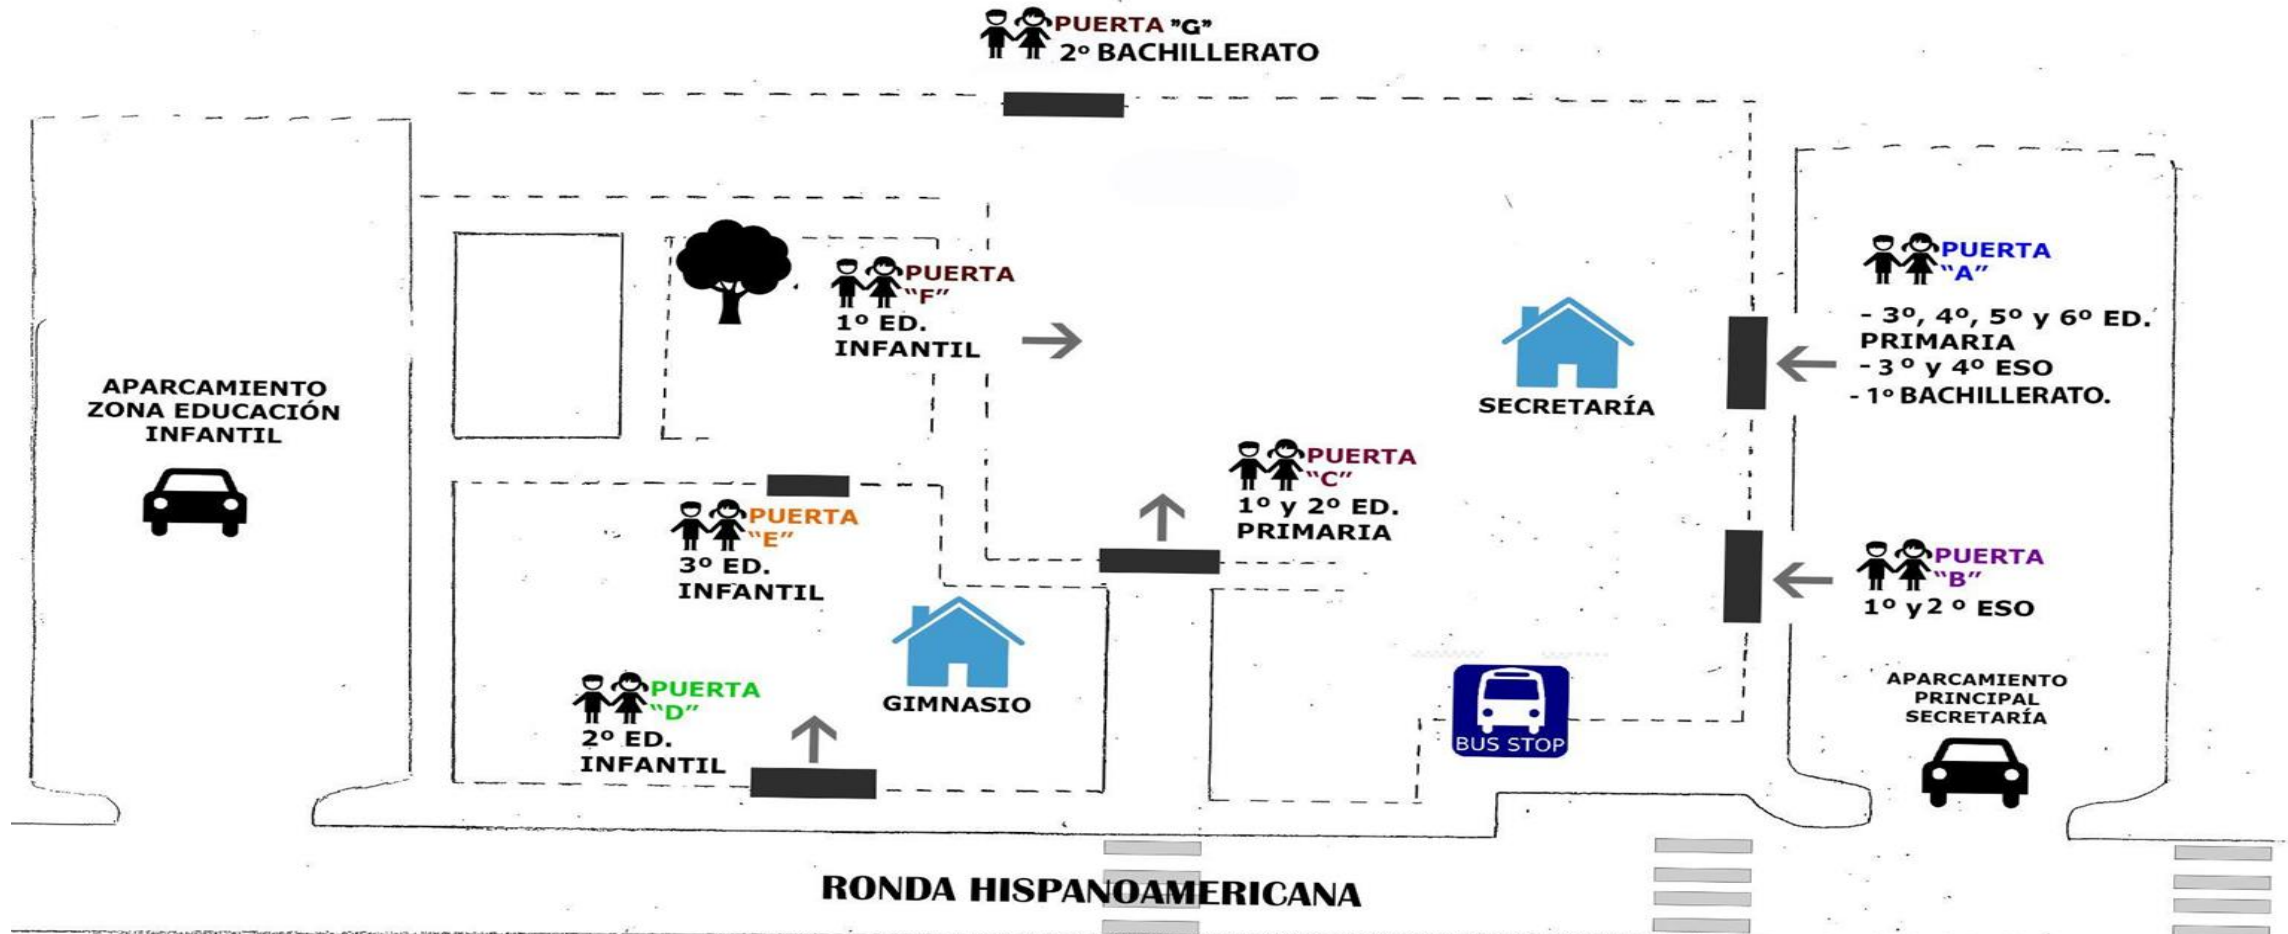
PUERTA "G"
2º BACHILLERATO

APARCAMIENTO ZONA EDUCACIÓN INFANTIL

PUERTA "F"
1º ED. INFANTIL

SECRETARÍA

PUERTA "A"
- 3º, 4º, 5º y 6º ED. PRIMARIA
- 3 º y 4º ESO
- 1º BACHILLERATO.

PUERTA "C"
1º y 2º ED. PRIMARIA

PUERTA "E"
3º ED. INFANTIL

PUERTA "B"
1º y 2 º ESO

GIMNASIO

PUERTA "D"
2º ED. INFANTIL

BUS STOP

APARCAMIENTO PRINCIPAL SECRETARÍA

RONDA HISPANOAMERICANA